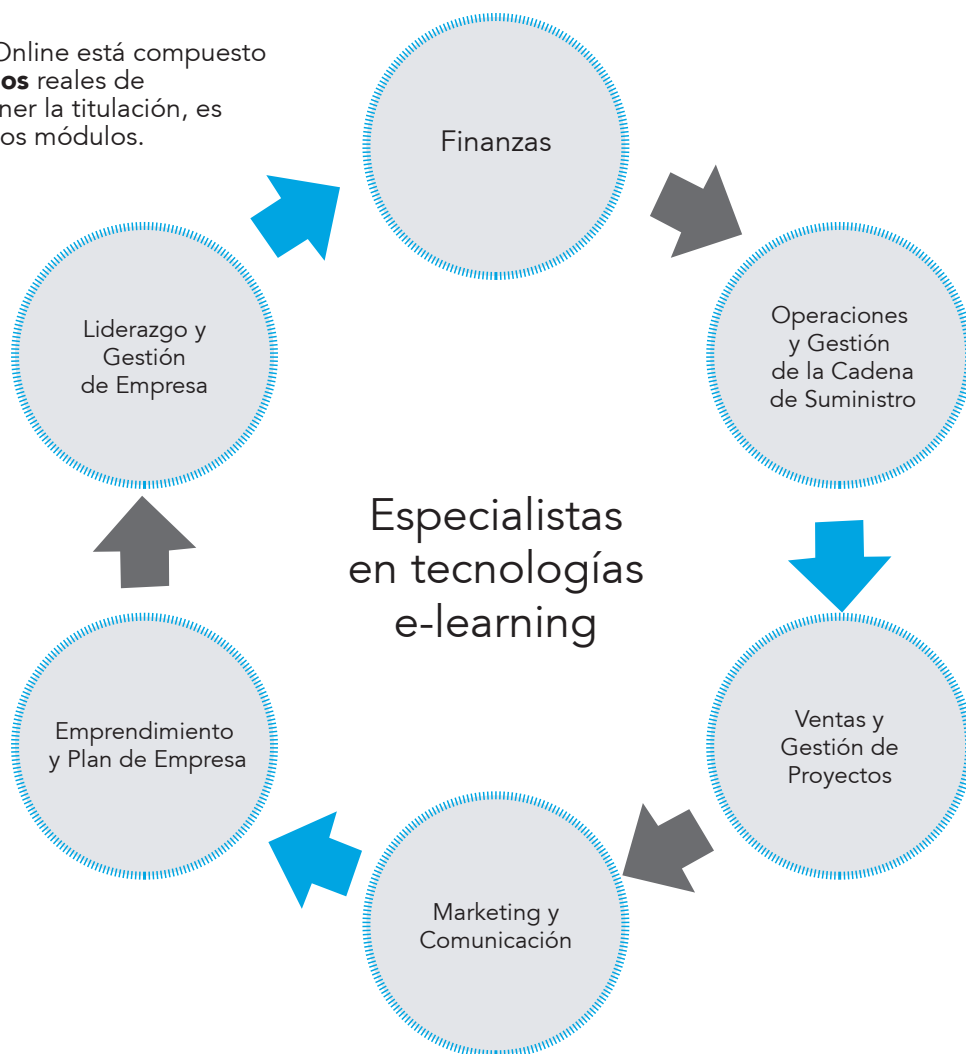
Online está compuesto **os** reales de ner la titulación, es os módulos.

Finanzas

Operaciones y Gestión de la Cadena de Suministro

Ventas y Gestión de Proyectos

Marketing y Comunicación

Emprendimiento y Plan de Empresa

Liderazgo y Gestión de Empresa

Especialistas en tecnologías e-learning